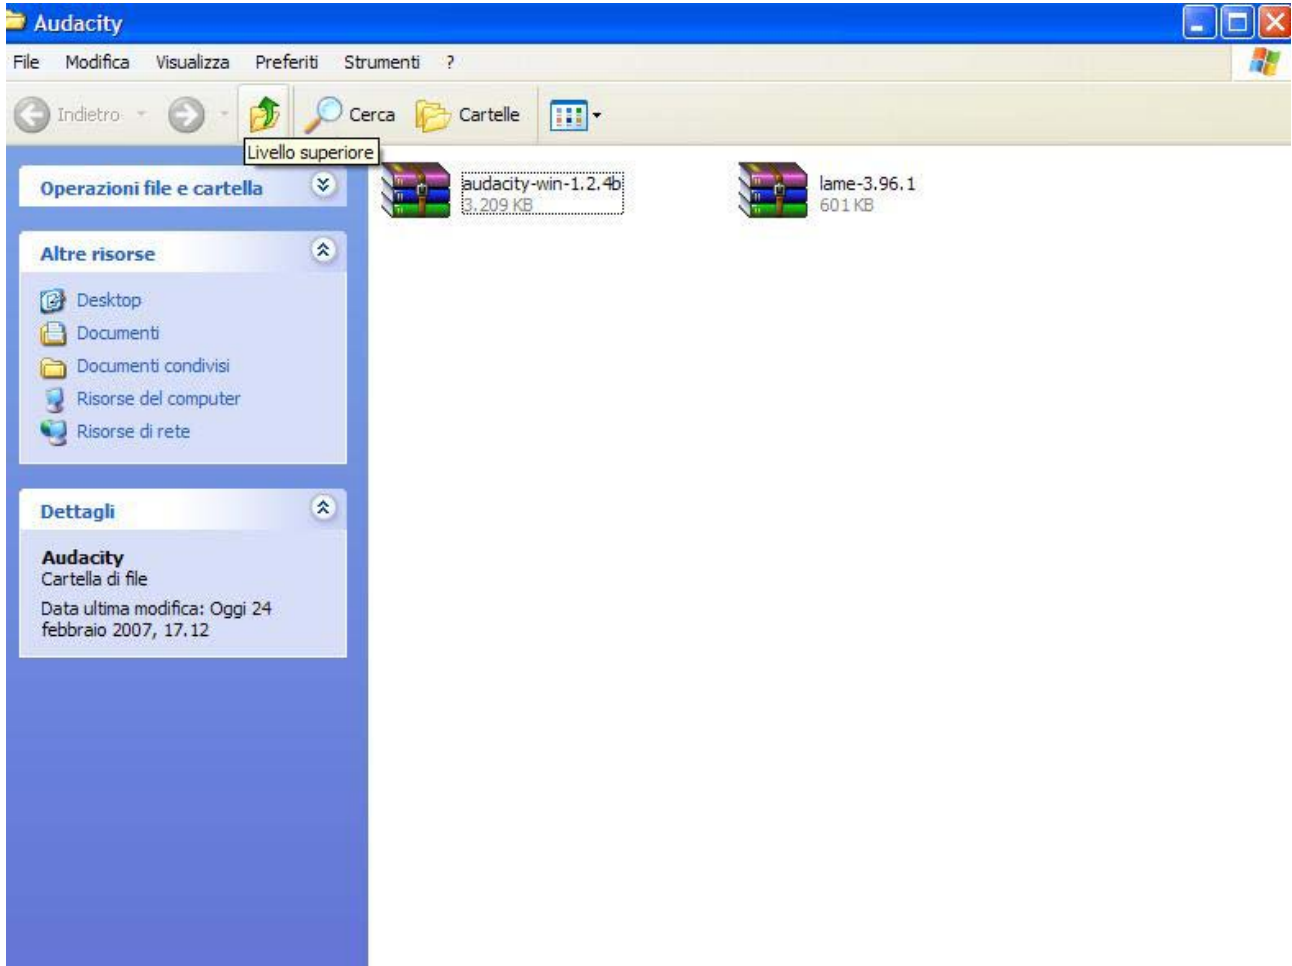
Audacity

File Modifica Visualizza Preferiti Strumenti ?

Indietro Cerca Cartelle

Livello superiore

Operazioni file e cartella

Altre risorse

Desktop
Documenti
Documenti condivisi
Risorse del computer
Risorse di rete

Dettagli

Audacity
Cartella di file

Data ultima modifica: Oggi 24 febbraio 2007, 17.12

audacity-win-1.2.4b
3.209 KB

lame-3.96.1
601 KB